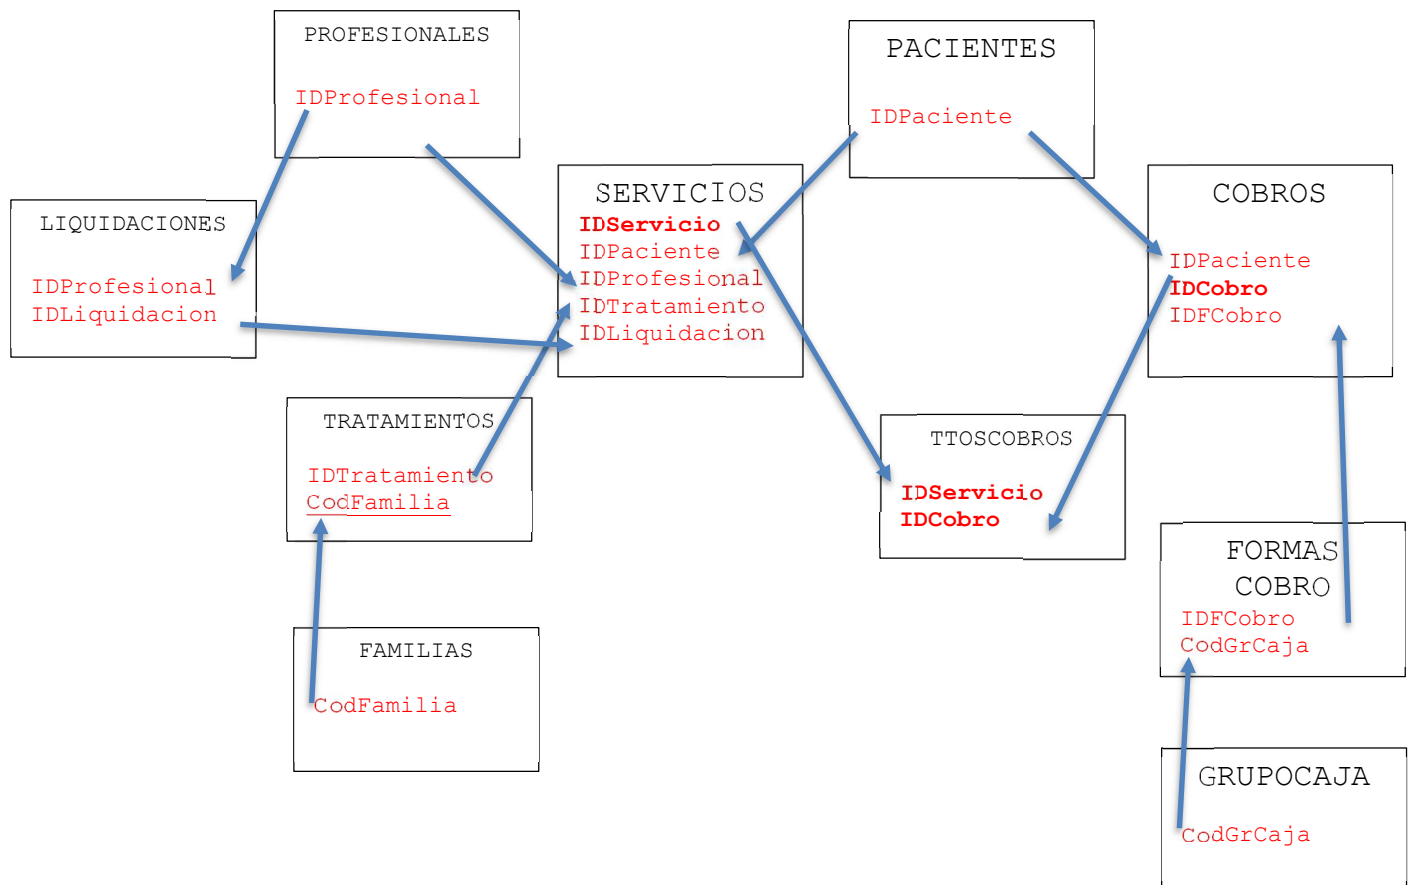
PROFESIONALES
IDProfesional

PACIENTES
IDPaciente

LIQUIDACIONES
IDProfesional
IDLiquidacion

SERVICIOS
IDServicio
IDPaciente
IDProfesional
IDTratamiento
IDLiquidacion

COBROS
IDPaciente
IDCobro
IDFCobro

TRATAMIENTOS
IDTratamiento
CodFamilia

TTOSCOBROS
IDServicio
IDCobro

FORMAS COBRO
IDFCobro
CodGrCaja

FAMILIAS
CodFamilia

GRUPOCAJA
CodGrCaja